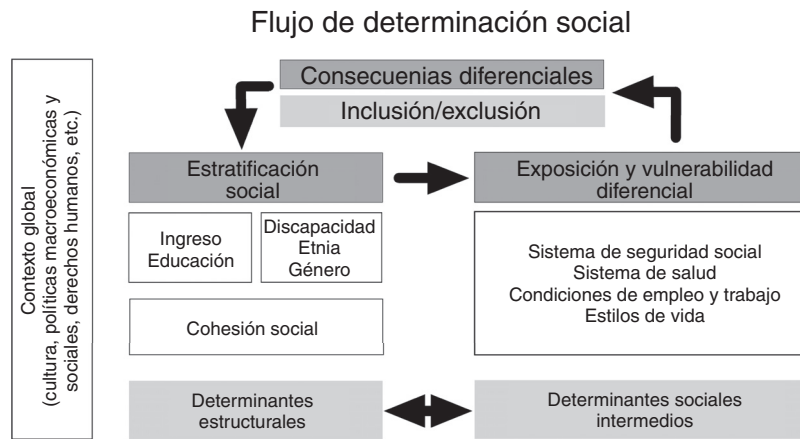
Flujo de determinación social

Contexto global (cultura, políticas macroeconómicas y sociales, derechos humanos, etc.)

Consecuenias diferenciales

Inclusión/exclusión

Estratificación social

Exposición y vulnerabilidad diferencial

Ingreso
Educación

Discapacidad
Etnia
Género

Cohesión social

Sistema de seguridad social
Sistema de salud
Condiciones de empleo y trabajo
Estilos de vida

Determinantes estructurales

Determinantes sociales intermedios